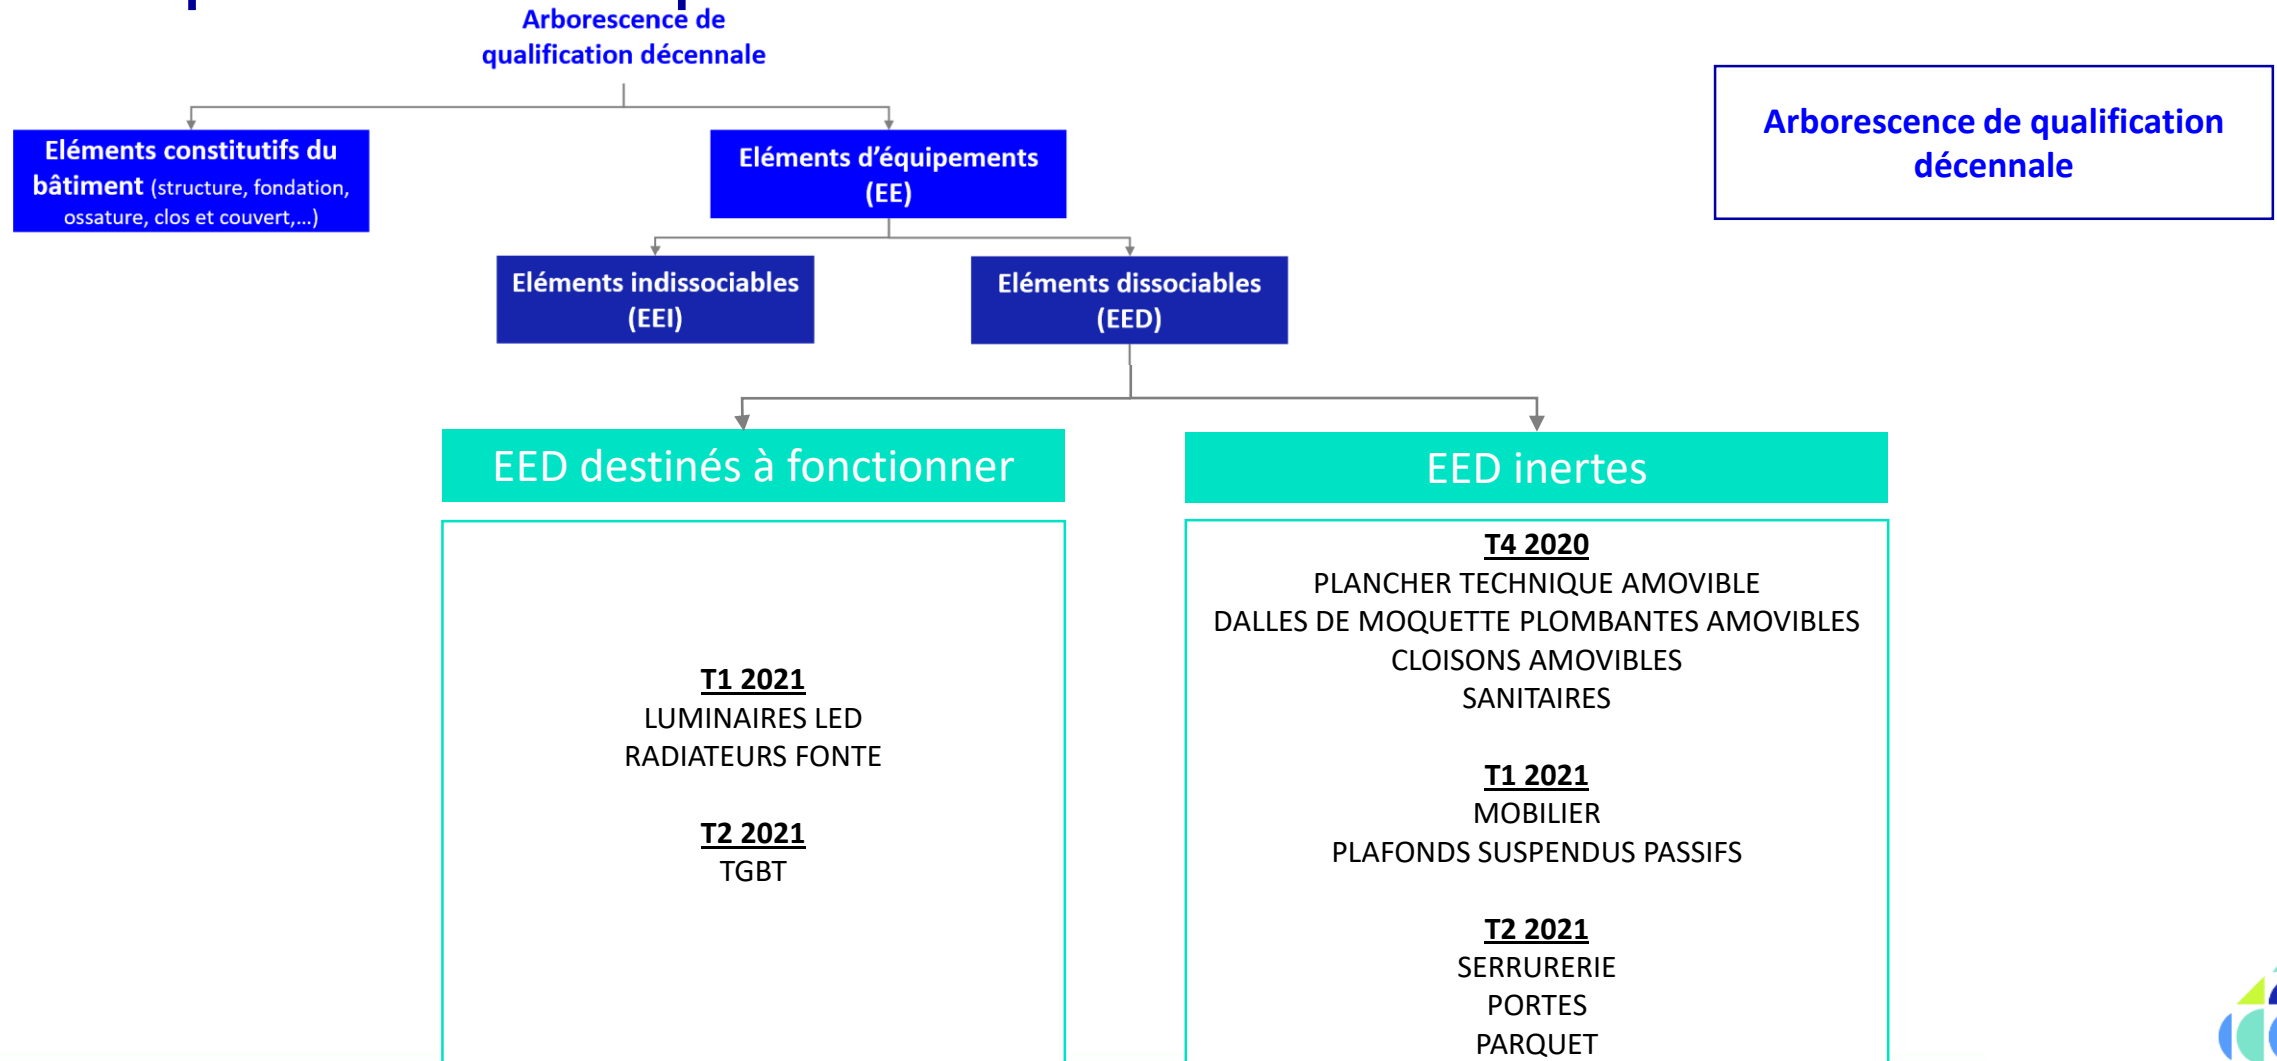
Arborescence de qualification décennale

Eléments constitutifs du bâtiment (structure, fondation, ossature, clos et couvert,...)

Eléments d'équipements (EE)

Eléments indissociables (EEI)

Eléments dissociables (EED)

Arborescence de qualification décennale

EED destinés à fonctionner

T1 2021
LUMINAIRES LED
RADIATEURS FONTE

T2 2021
TGBT

EED inertes

T4 2020
PLANCHER TECHNIQUE AMOVIBLE
DALLES DE MOQUETTE PLOMBANTES AMOVIBLES
CLOISONS AMOVIBLES
SANITAIRES

T1 2021
MOBILIER
PLAFONDS SUSPENDUS PASSIFS

T2 2021
SERRURERIE
PORTES
PARQUET